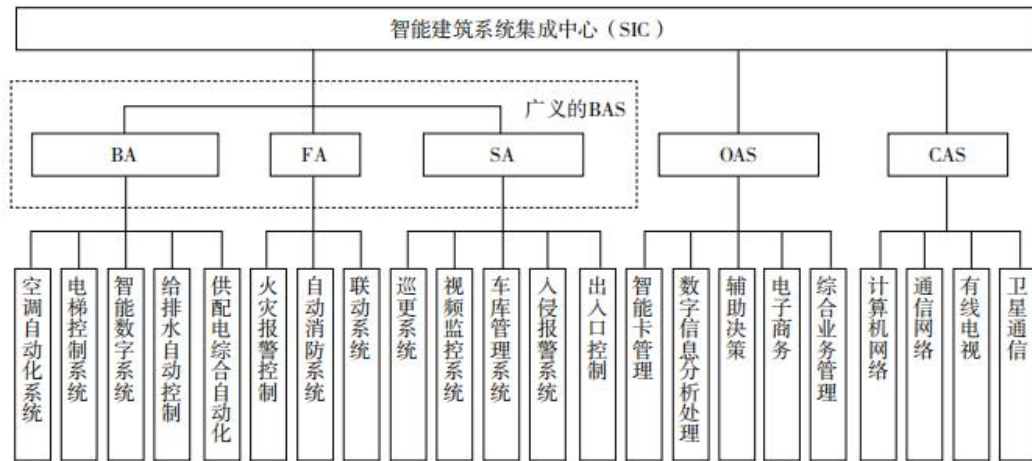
智能建筑系统集成中心（SIC）

广义的BAS

BA
FA
SA
OAS
CAS

空调自动化系统
电梯控制系统
智能数字系统
给排水自动控制
供配电综合自动化
火灾报警控制
自动消防系统
联动系统
巡更系统
视频监控系统
车库管理系统
入侵报警系统
出入口控制
智能卡管理
数字信息分析处理
辅助决策
电子商务
综合业务管理
计算机网络
通信网络
有线电视
卫星通信